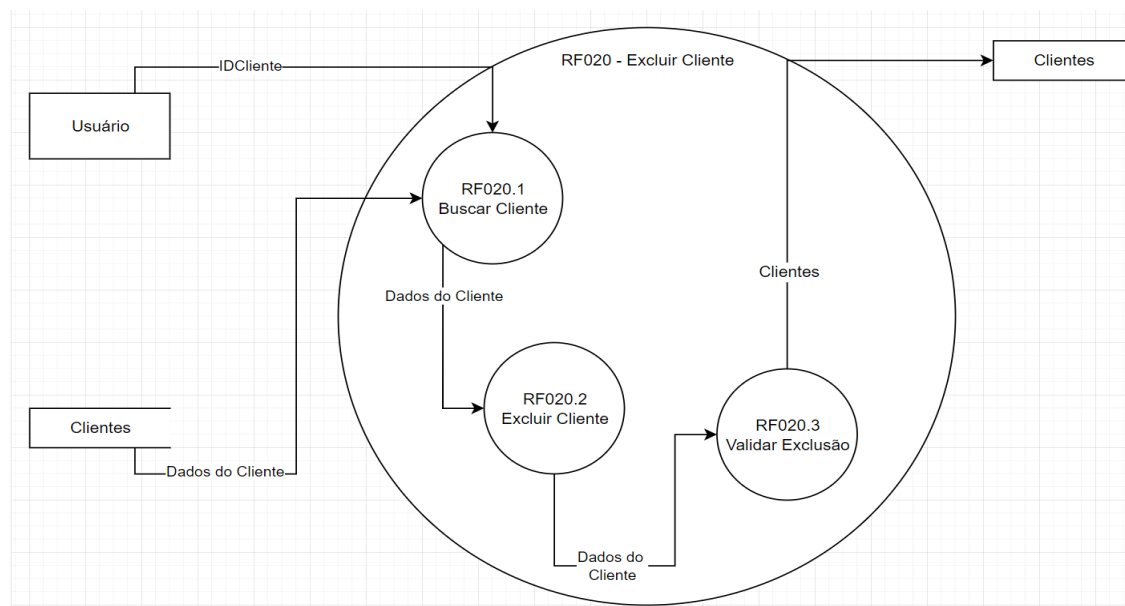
RF020 - Excluir Cliente

IDCliente

Usuário

Clientes

RF020.1
Buscar Cliente

Dados do Cliente

Clientes

RF020.2
Excluir Cliente

RF020.3
Validar Exclusão

Clientes

Dados do Cliente

Dados do Cliente